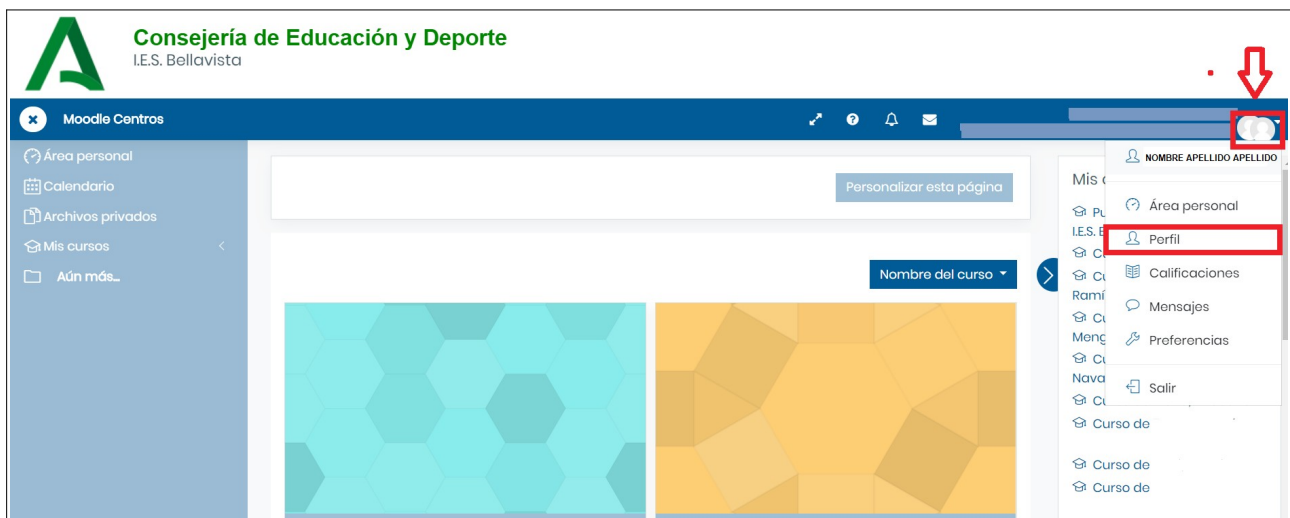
Consejería de Educación y Deporte
I.E.S. Bellavista

Moodle Centros

Área personal
Calendario
Archivos privados
Mis cursos
Aún más...

Personalizar esta página

Nombre del curso

Mis c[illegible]
Pu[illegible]
I.E.S. B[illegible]
Cu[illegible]
Cu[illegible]
Ramí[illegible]
Cu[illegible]
Meng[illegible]
Cu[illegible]
Nava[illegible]
Cu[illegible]
Curso de
Curso de
Curso de

NOMBRE APELLIDO APELLIDO
Área personal
Perfil
Calificaciones
Mensajes
Preferencias
Salir